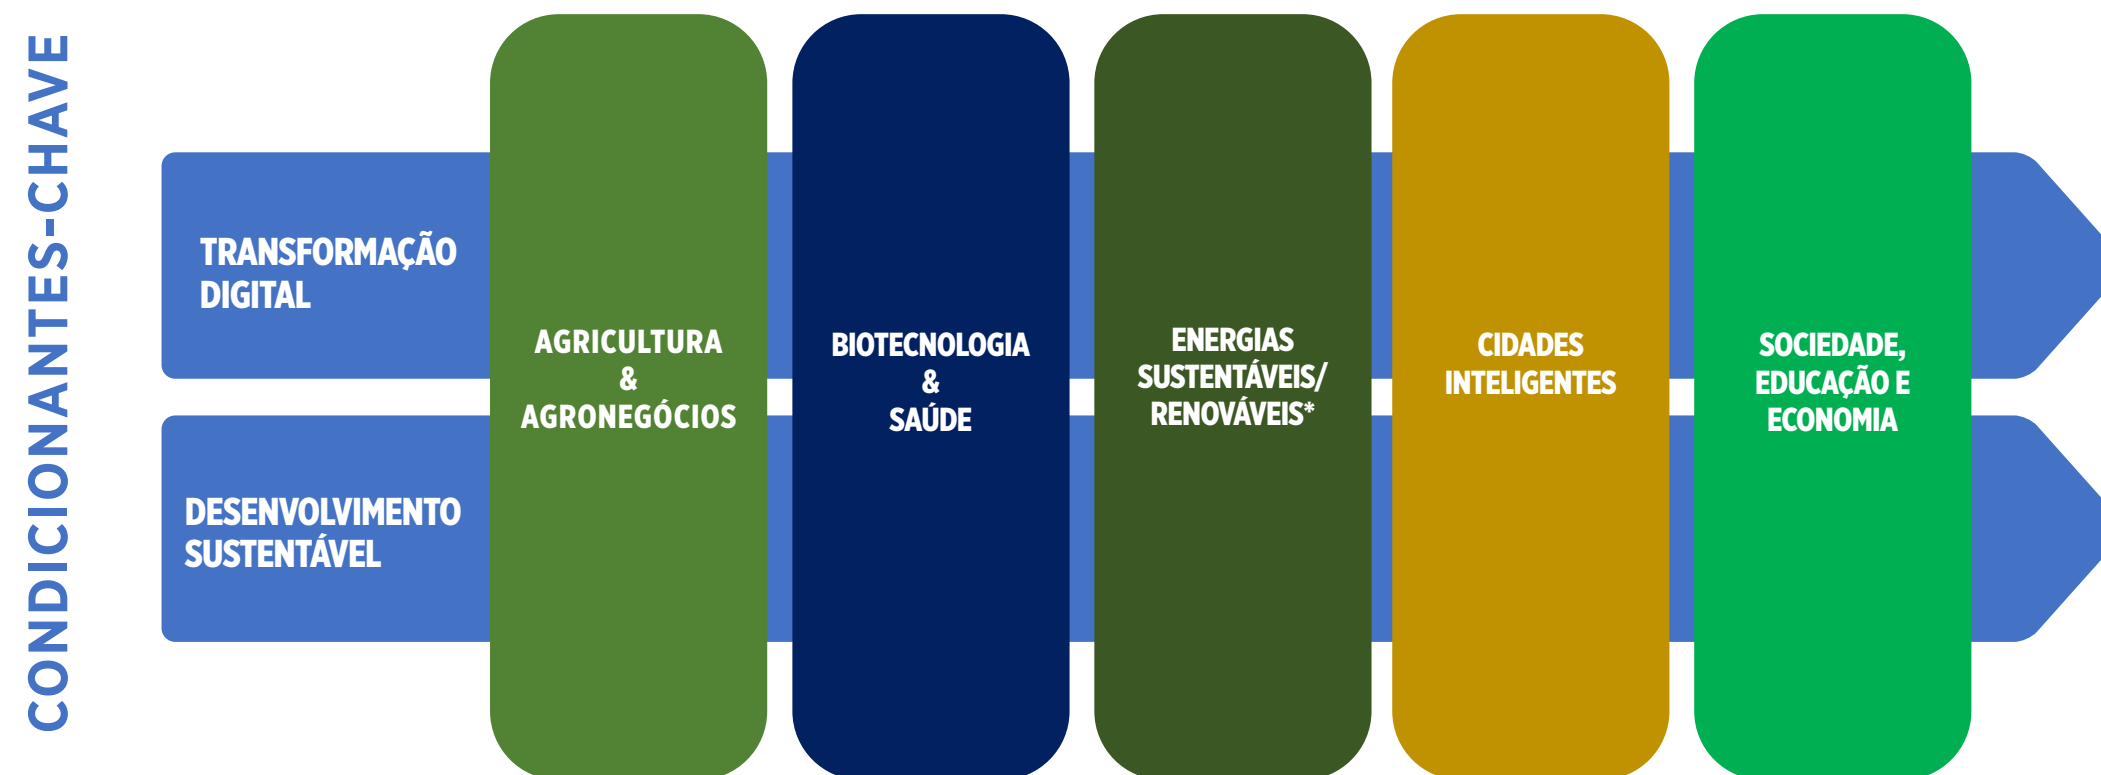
CONDICIONANTES-CHAVE

TRANSFORMAÇÃO DIGITAL

DESENVOLVIMENTO SUSTENTÁVEL

AGRICULTURA & AGRONEGÓCIOS

BIOTECNOLOGIA & SAÚDE

ENERGIAS SUSTENTÁVEIS/ RENOVÁVEIS*

CIDADES INTELIGENTES

SOCIEDADE, EDUCAÇÃO E ECONOMIA